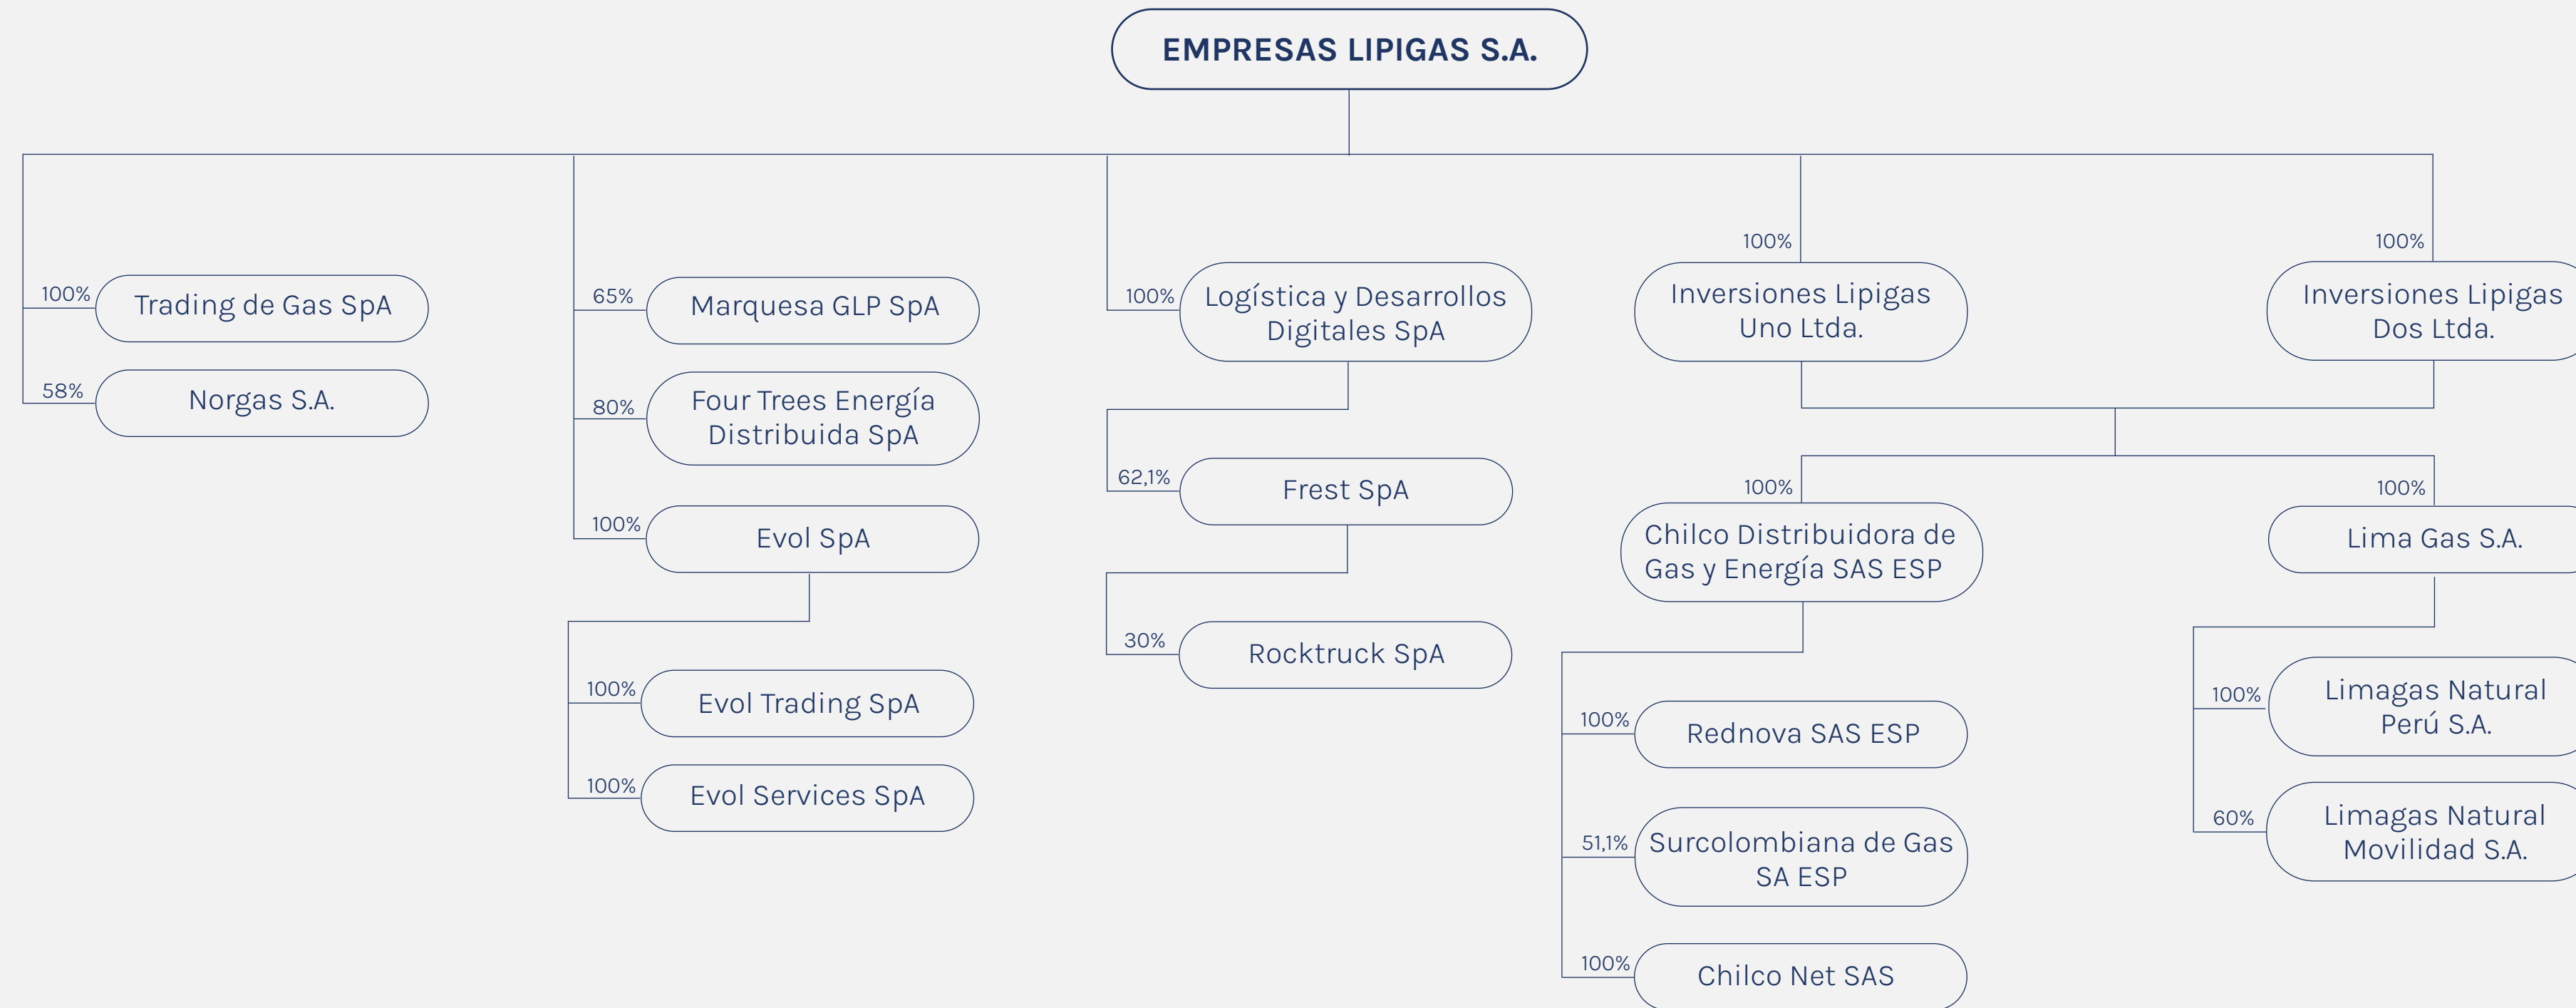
EMPRESAS LIPIGAS S.A.

100% Trading de Gas SpA

58% Norgas S.A.

65% Marquesa GLP SpA

80% Four Trees Energía Distribuida SpA

100% Evol SpA

100% Evol Trading SpA

100% Evol Services SpA

100% Logística y Desarrollos Digitales SpA

62,1% Frest SpA

30% Rocktruck SpA

100% Inversiones Lipigas Uno Ltda.

100% Inversiones Lipigas Dos Ltda.

100% Chilco Distribuidora de Gas y Energía SAS ESP

100% Rednova SAS ESP

51,1% Surcolombiana de Gas SA ESP

100% Chilco Net SAS

100% Lima Gas S.A.

100% Limagas Natural Perú S.A.

60% Limagas Natural Movilidad S.A.